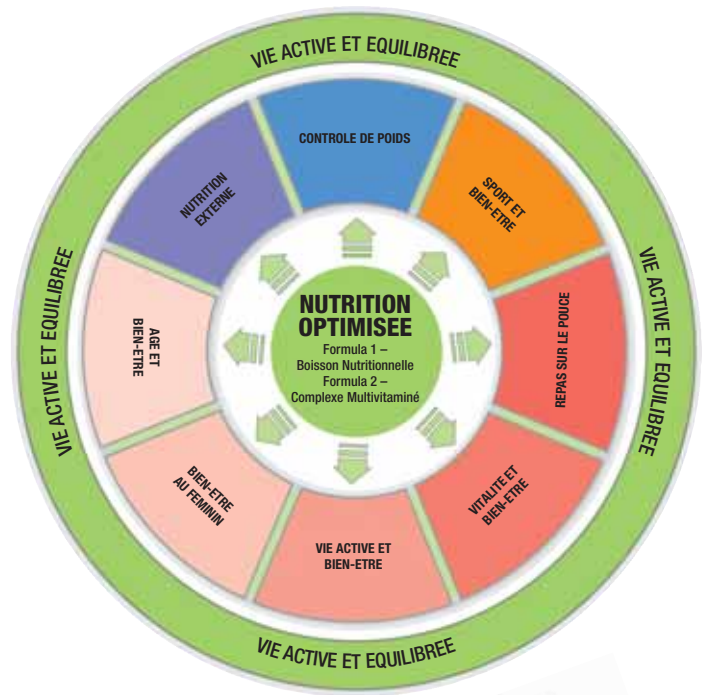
VIE ACTIVE ET EQUILIBREE

VIE ACTIVE ET EQUILIBREE

VIE ACTIVE ET EQUILIBREE

VIE ACTIVE ET EQUILIBREE

NUTRITION EXTERNE

CONTROLE DE POIDS

SPORT ET BIEN-ETRE

AGE ET BIEN-ETRE

NUTRITION OPTIMISEE
Formula 1 – Boisson Nutritionnelle
Formula 2 – Complexe Multivitaminé

REPAS SUR LE POUCE

BIEN-ETRE AU FEMININ

VITALITE ET BIEN-ETRE

VIE ACTIVE ET BIEN-ETRE